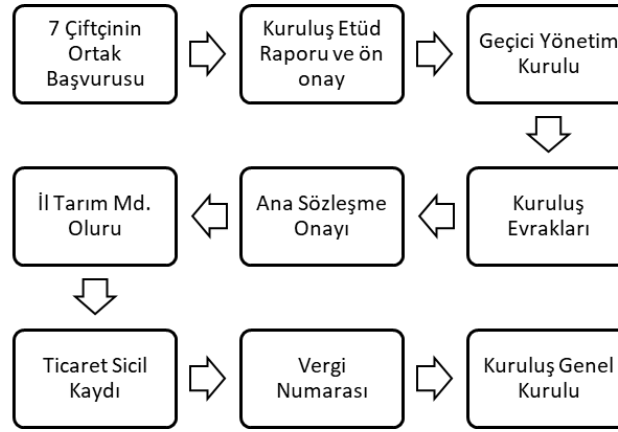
7 Çiftçinin Ortak Başvurusu

Kuruluş Etüd Raporu ve ön onay

Geçici Yönetim Kurulu

Kuruluş Evrakları

Ana Sözleşme Onayı

İl Tarım Md. Oluru

Ticaret Sicil Kaydı

Vergi Numarası

Kuruluş Genel Kurulu